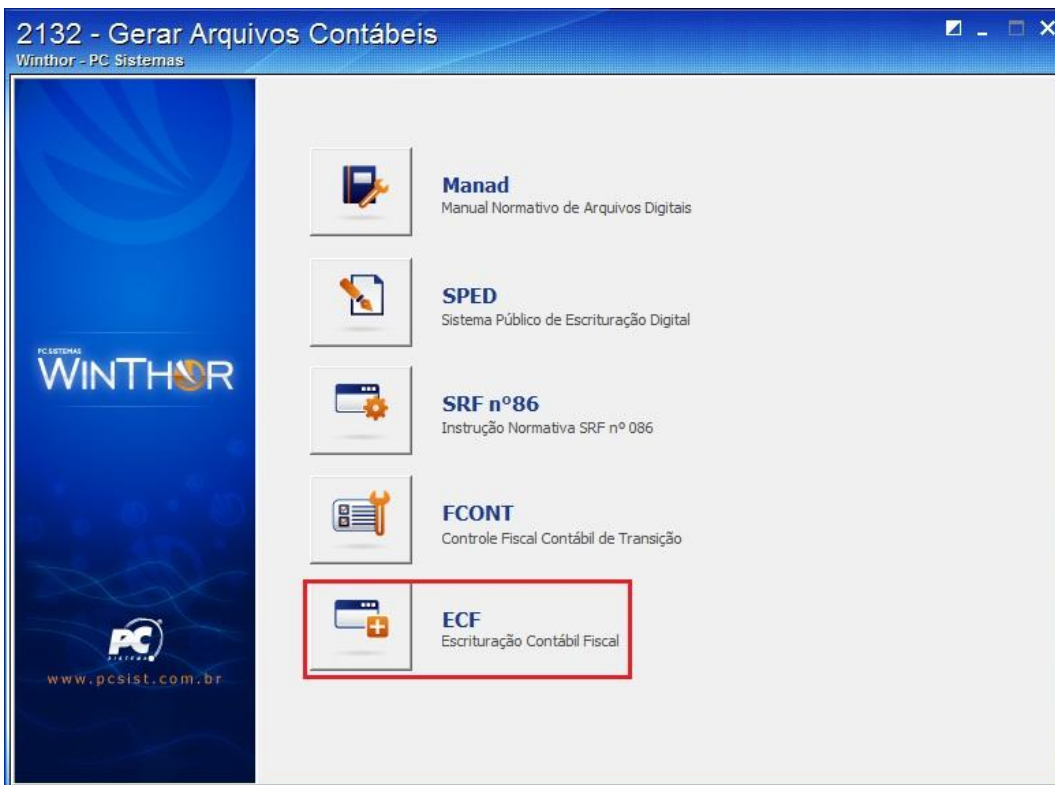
2132 - Gerar Arquivos Contábeis
Winthor - PC Sistemas

PC SISTEMAS
WINTHOR

PC
www.pcsist.com.br

Manad
Manual Normativo de Arquivos Digitais

SPED
Sistema Público de Escrituração Digital

SRF nº86
Instrução Normativa SRF nº 086

FCONT
Controle Fiscal Contábil de Transição

ECF
Escrituração Contábil Fiscal